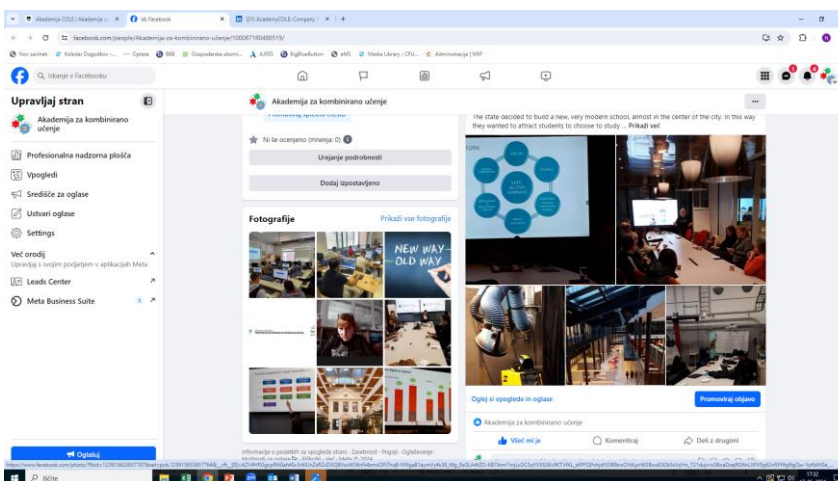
Akademija COLE | Akademija z... × (6) Facebook × DTS AcademyCOLE: Company × +

facebook.com/people/Akademija-za-kombinirano-ucenje/100087180488519/

Nov zavihek · Koledar Dogodkov · Optera · BBB · Gospodarska zbornica · AJPES · BigBlueButton · eMS · Media Library - CFU... · Administracija | NRP

Iskanje v Facebooku

Upravljaj stran

Akademija za kombinirano učenje

Profesionalna nadzorna plošča

Vpogledi

Središče za oglase

Ustvari oglase

Settings

Več orodij
Upravljaj s svojim podjetjem v aplikacijah Meta

Leads Center

Meta Business Suite

Oglašuj

Akademija za kombinirano učenje

Ni ocenjeno (mnenja: 0)

Urejanje podrobnosti

Dodaj izpostavljeno

Fotografije

Prikaži vse fotografije

NEW WAY OLD WAY

Informacije o podatkih za vpoglede strani · Zasebnost · Pogoji · Oglaševanje · Možnosti za oglase · Piškotki · Več · Meta © 2024

The state decided to build a new, very modern school, almost in the center of the city. In this way they wanted to attract students to choose to study ... Prikaži več

Oglej si vpoglede in oglase

Promoviraj objavo

Akademija za kombinirano učenje

Všeč mi je

Komentiraj

Deli z drugimi

Išči